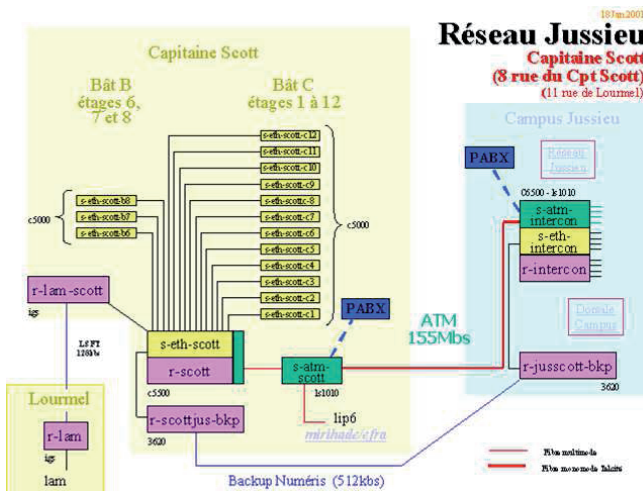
18Jan2001

Réseau Jussieu

Capitaine Scott
(8 rue du Cpt Scott)
(11 rue de Lourmel)

Capitaine Scott

Bât B
étages 6,
7 et 8

Bât C
étages 1 à 12

s-eth-scott-c12
s-eth-scott-c11
s-eth-scott-c10
s-eth-scott-c9
s-eth-scott-c8
s-eth-scott-c7
s-eth-scott-c6
s-eth-scott-c5
s-eth-scott-c4
s-eth-scott-c3
s-eth-scott-c2
s-eth-scott-c1

c5000
s-eth-scott-b8
s-eth-scott-b7
s-eth-scott-b6

c5000

r-lam-scott
igs

LS FT
128kb

s-eth-scott
r-scott
c5500

PABX

s-atm-scott
ls1010

lip6

r-scottjus-bkp
3620

mirihade/cfra

ATM
155Mbs

Campus Jussieu

PABX

Réseau Jussieu

C6500 - ls1010
s-atm-intercon
s-eth-intercon
r-intercon

Dorsale Campus

r-jusscott-bkp
3620

Lourmel

r-lam
igs

lam

Backup Numéris (512kbs)

Fibre multimode
Fibre monomode louée